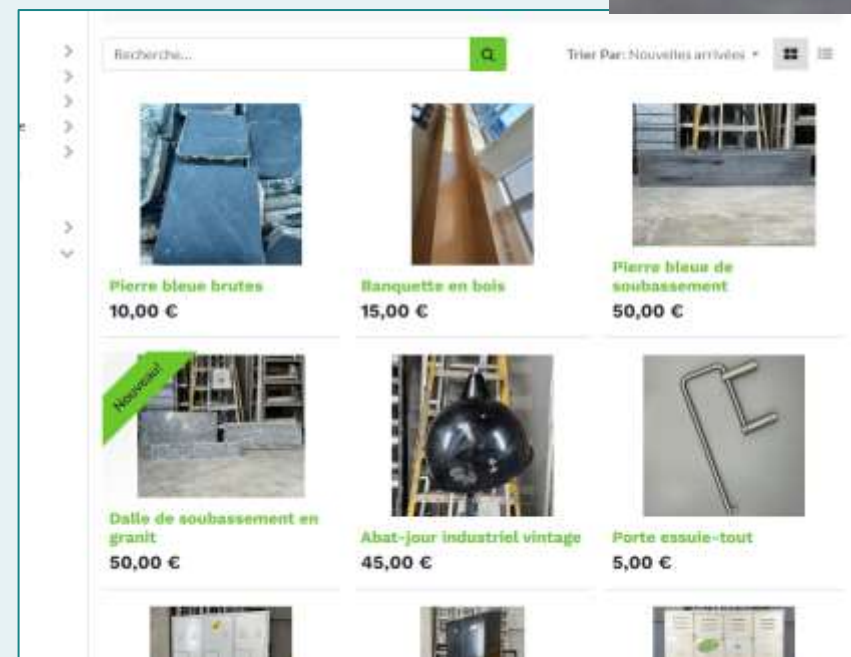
Recherche...

Trier Par: Nouvelles arrivées

Pierre bleue brutes
10,00 €

Banquette en bois
15,00 €

Pierre bleue de soubassement
50,00 €

Nouveau!

Dalle de soubassement en granit
50,00 €

Abat-jour industriel vintage
45,00 €

Porte essuie-tout
5,00 €